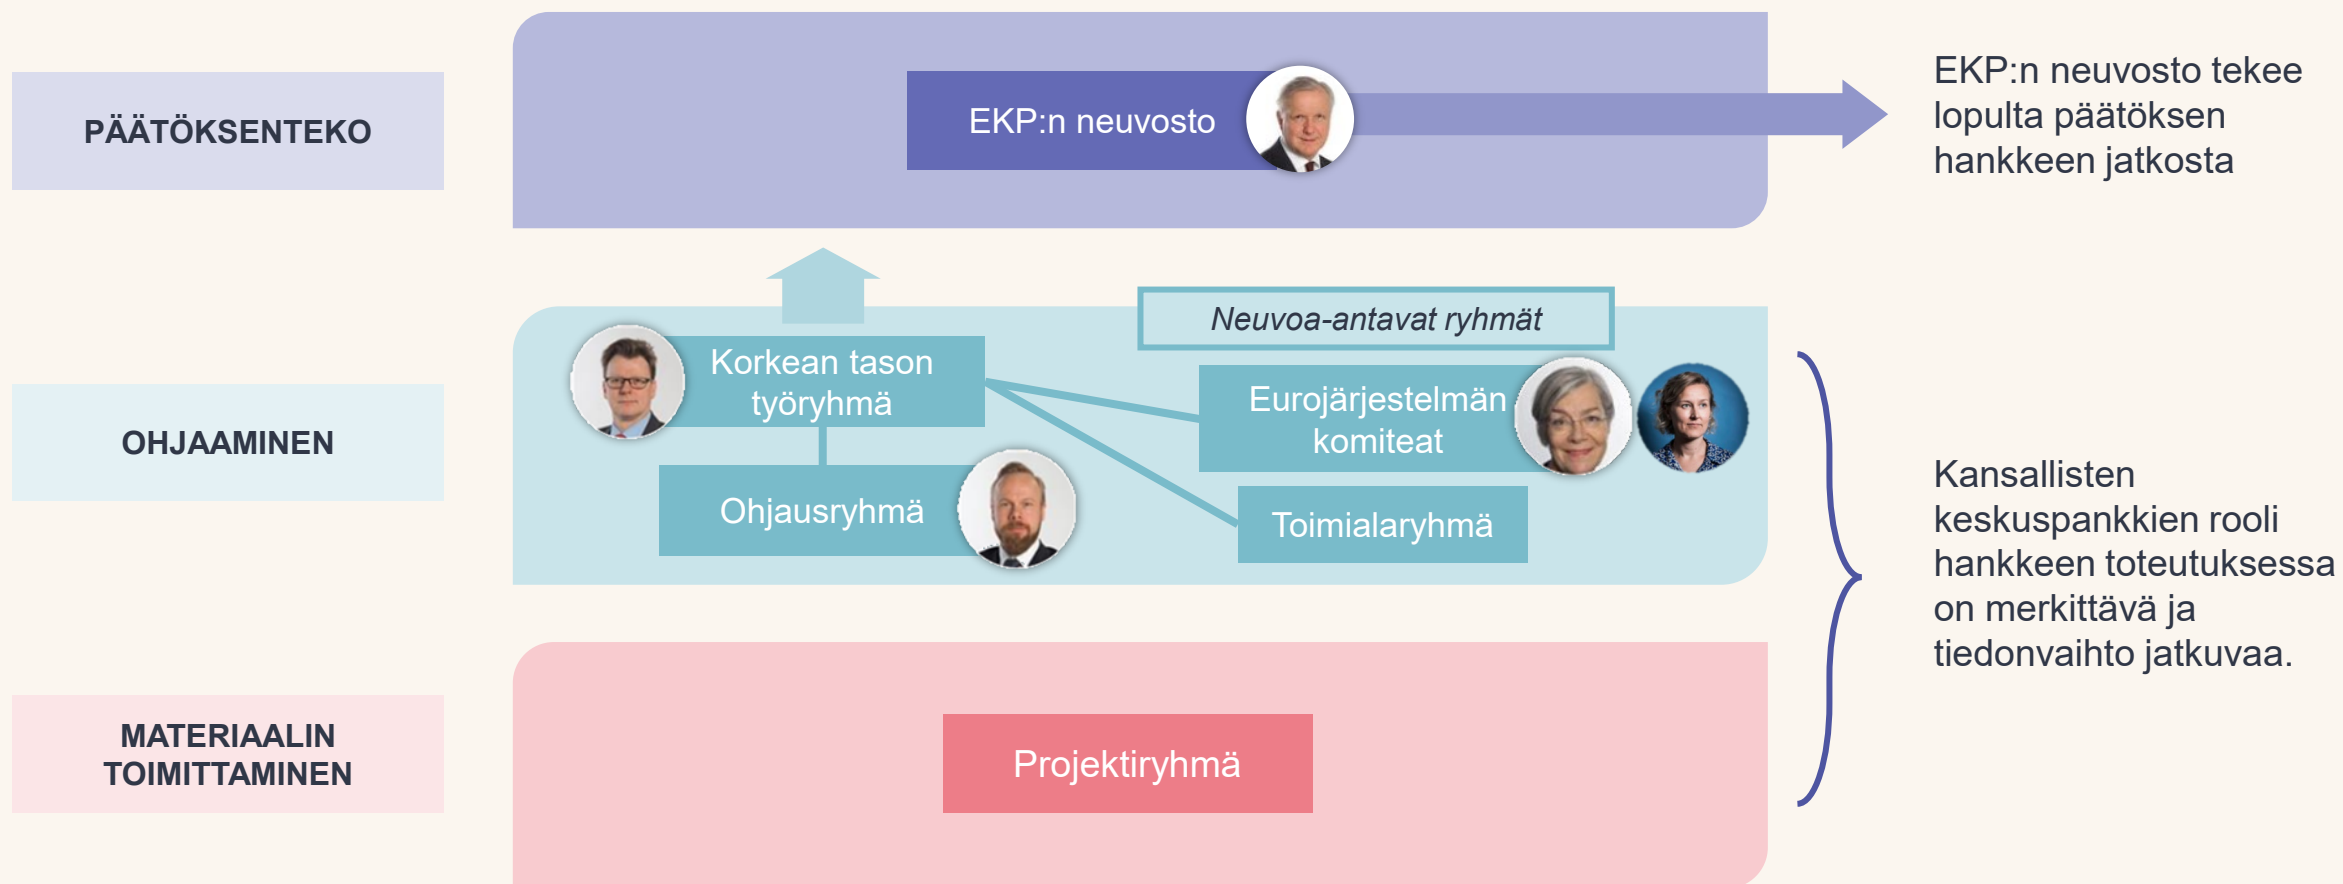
PÄÄTÖKSENTEKO

EKP:n neuvosto

EKP:n neuvosto tekee lopulta päätöksen hankkeen jatkosta

OHJAAMINEN

Neuvoa-antavat ryhmät

Korkean tason työryhmä

Eurojärjestelmän komiteat

Ohjausryhmä

Toimialaryhmä

Kansallisten keskuspankkien rooli hankkeen toteutuksessa on merkittävä ja tiedonvaihto jatkuvaa.

MATERIAALIN TOIMITTAMINEN

Projektiryhmä